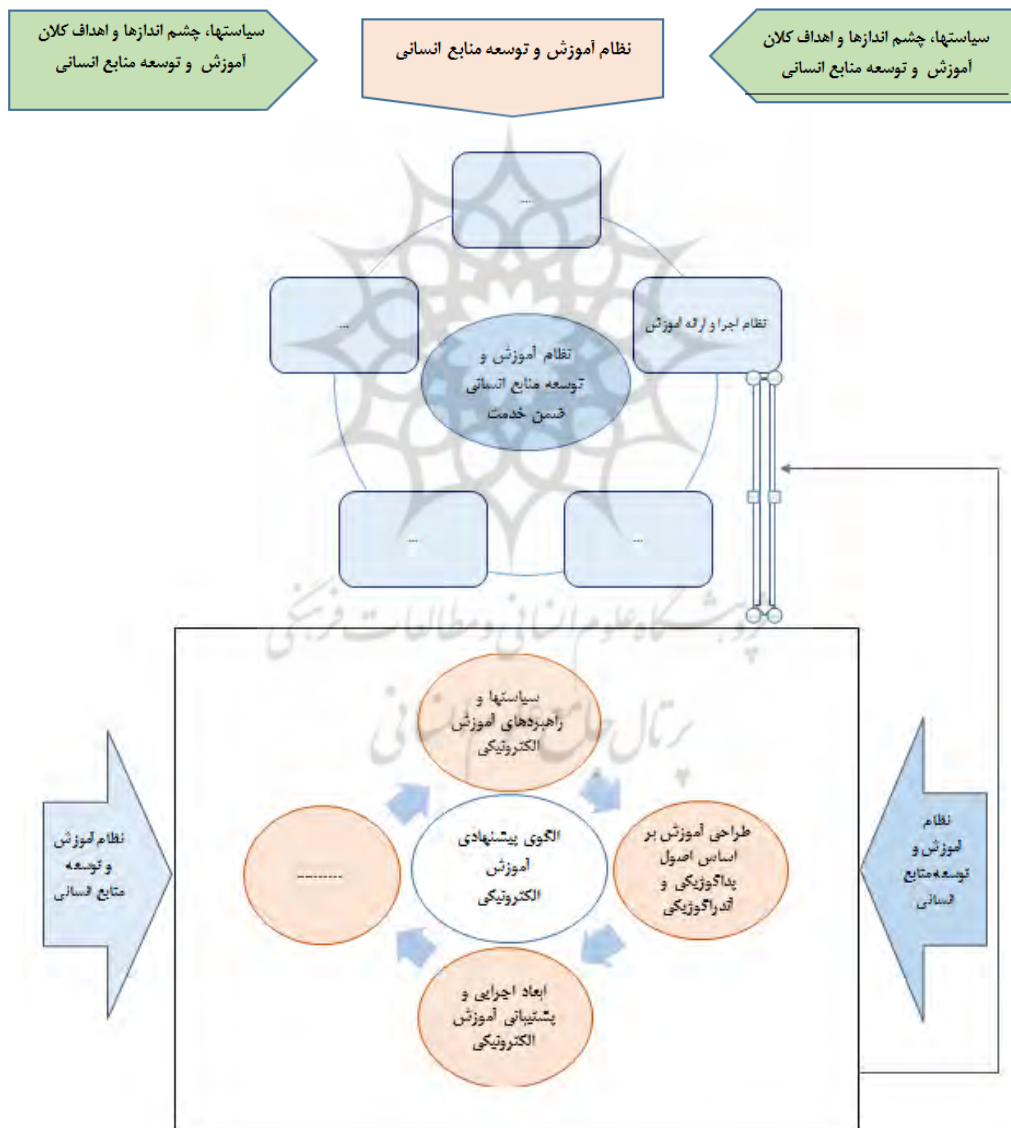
سیاستها، چشم اندازها و اهداف کلان آموزش و توسعه منابع انسانی

نظام آموزش و توسعه منابع انسانی

سیاستها، چشم اندازها و اهداف کلان آموزش و توسعه منابع انسانی

....

...

نظام اجرا و ارائه آموزش

نظام آموزش و توسعه منابع انسانی ضمن خدمت

...

...

پژوهشگاه علوم انسانی و مطالعات فرهنگی
پرتال جامع علوم انسانی

سیاستها و راهبردهای آموزش الکترونیکی

نظام آموزش و توسعه منابع انسانی

.........

الگوی پیشنهادی آموزش الکترونیکی

طراحی آموزش بر اساس اصول پداگوژیکی و آندراگوژیکی

نظام آموزش و توسعه منابع انسانی

ابعاد اجرایی و پشتیبانی آموزش الکترونیکی